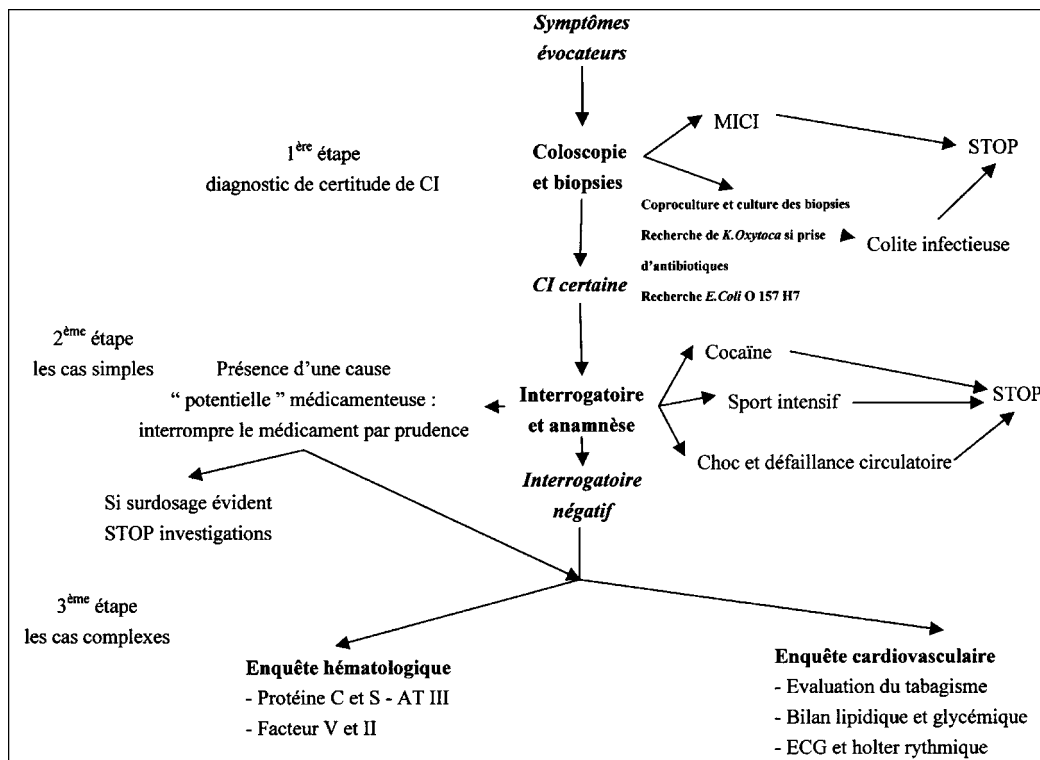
Symptômes évocateurs

1$^{ère}$ étape
diagnostic de certitude de CI

Coloscopie et biopsies

MICI

STOP

Coproculture et culture des biopsies
Recherche de K.Oxytoca si prise d'antibiotiques
Recherche E.Coli O 157 H7

Colite infectieuse

CI certaine

2$^{ème}$ étape
les cas simples

Présence d'une cause " potentielle " médicamenteuse : interrompre le médicament par prudence

Interrogatoire et anamnèse

Cocaïne

Sport intensif

Choc et défaillance circulatoire

STOP

Si surdosage évident
STOP investigations

Interrogatoire négatif

3$^{ème}$ étape
les cas complexes

Enquête hématologique
- Protéine C et S - AT III
- Facteur V et II

Enquête cardiovasculaire
- Evaluation du tabagisme
- Bilan lipidique et glycémique
- ECG et holter rythmique